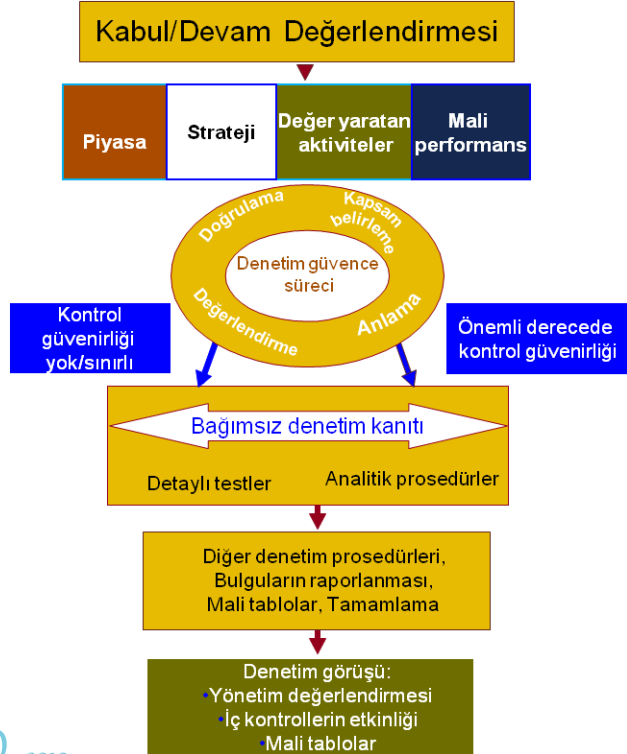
Kabul/Devam Değerlendirmesi

Piyasa

Strateji

Değer yaratan aktiviteler

Mali performans

Doğrulama

Kapsam belirleme

Denetim güvence süreci

Değerlendirme

Anlama

Kontrol güvenirliği yok/sınırlı

Önemli derecede kontrol güvenirliği

Bağımsız denetim kanıtı

Detaylı testler

Analitik prosedürler

Diğer denetim prosedürleri, Bulguların raporlanması, Mali tablolar, Tamamlama

Denetim görüşü:
•Yönetim değerlendirmesi
•İç kontrollerin etkinliği
•Mali tablolar